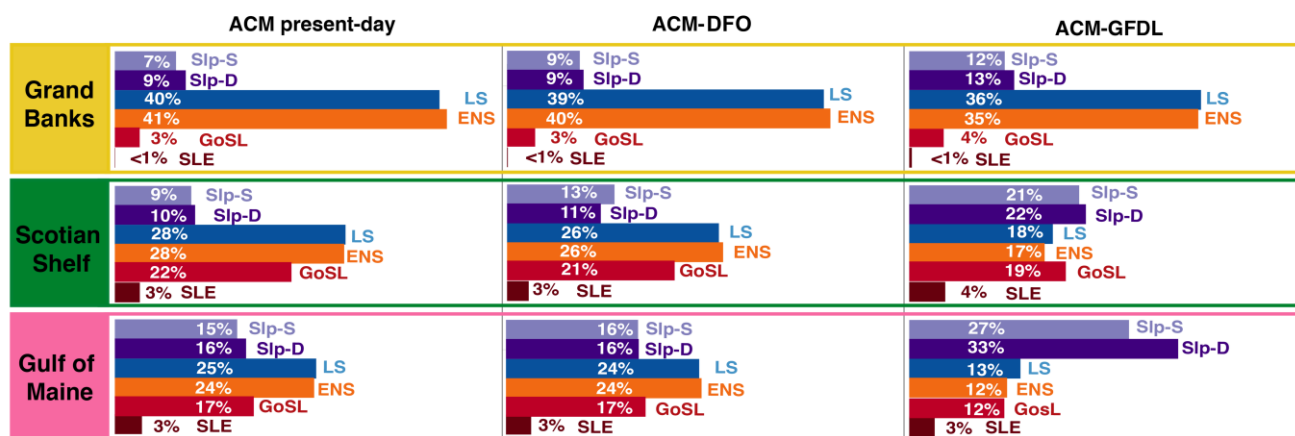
| | ACM present-day | ACM-DFO | ACM-GFDL |
|---|---|---|---|
| Grand Banks | 7% Slp-S<br>9% Slp-D<br>40% LS<br>41% ENS<br>3% GoSL<br><1% SLE | 9% Slp-S<br>9% Slp-D<br>39% LS<br>40% ENS<br>3% GoSL<br><1% SLE | 12% Slp-S<br>13% Slp-D<br>36% LS<br>35% ENS<br>4% GoSL<br><1% SLE |
| Scotian Shelf | 9% Slp-S<br>10% Slp-D<br>28% LS<br>28% ENS<br>22% GoSL<br>3% SLE | 13% Slp-S<br>11% Slp-D<br>26% LS<br>26% ENS<br>21% GoSL<br>3% SLE | 21% Slp-S<br>22% Slp-D<br>18% LS<br>17% ENS<br>19% GoSL<br>4% SLE |
| Gulf of Maine | 15% Slp-S<br>16% Slp-D<br>25% LS<br>24% ENS<br>17% GoSL<br>3% SLE | 16% Slp-S<br>16% Slp-D<br>24% LS<br>24% ENS<br>17% GoSL<br>3% SLE | 27% Slp-S<br>33% Slp-D<br>13% LS<br>12% ENS<br>12% GosL<br>3% SLE |